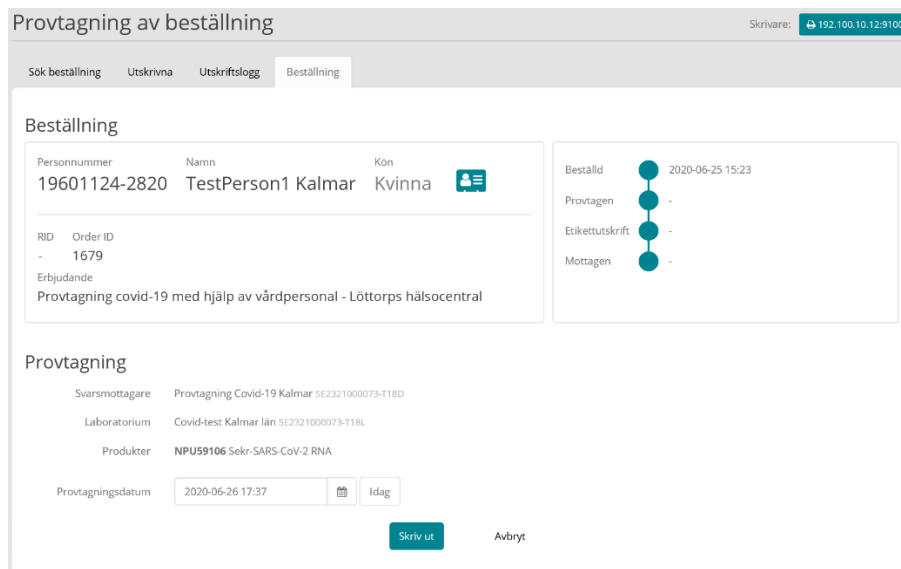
Provtagning av beställning

Skrivare: 192.100.10.12:9100

Sök beställning | Utskrivna | Utskriftslogg | Beställning

Beställning

Personnummer
19601124-2820

Namn
TestPerson1 Kalmar

Kön
Kvinna

RID
-

Order ID
1679

Erbjudande
Provtagning covid-19 med hjälp av vårdpersonal - Löttorps hälsocentral

Beställd 2020-06-25 15:23
Provtagen -
Etikettutskrift -
Mottagen -

Provtagning

Svarsmottagare Provtagning Covid-19 Kalmar SE2321000073-T18D

Laboratorium Covid-test Kalmar län SE2321000073-T18L

Produkter NPU59106 Sekr-SARS-CoV-2 RNA

Provtagningsdatum 2020-06-26 17:37 Idag

Skriv ut Avbryt